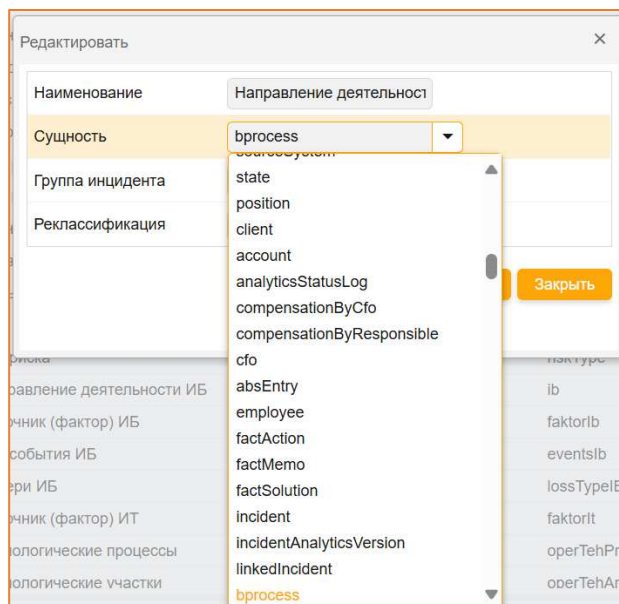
Редактировать

×

Наименование

Направление деятельност

Сущность

bprocess

Группа инцидента

Реклассификация

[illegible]

state

position

client

account

analyticsStatusLog

compensationByCfo

compensationByResponsible

cfo

absEntry

employee

factAction

factMemo

factSolution

incident

incidentAnalyticsVersion

linkedIncident

bprocess

Закрыть

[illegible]иска

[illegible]равление деятельности ИБ

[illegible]чник (фактор) ИБ

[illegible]события ИБ

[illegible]ери ИБ

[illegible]чник (фактор) ИТ

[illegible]ологические процессы

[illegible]ологические участки

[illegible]

ib

faktorIb

eventsIb

lossTypeI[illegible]

faktorIt

operTehPr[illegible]

operTehAr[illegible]